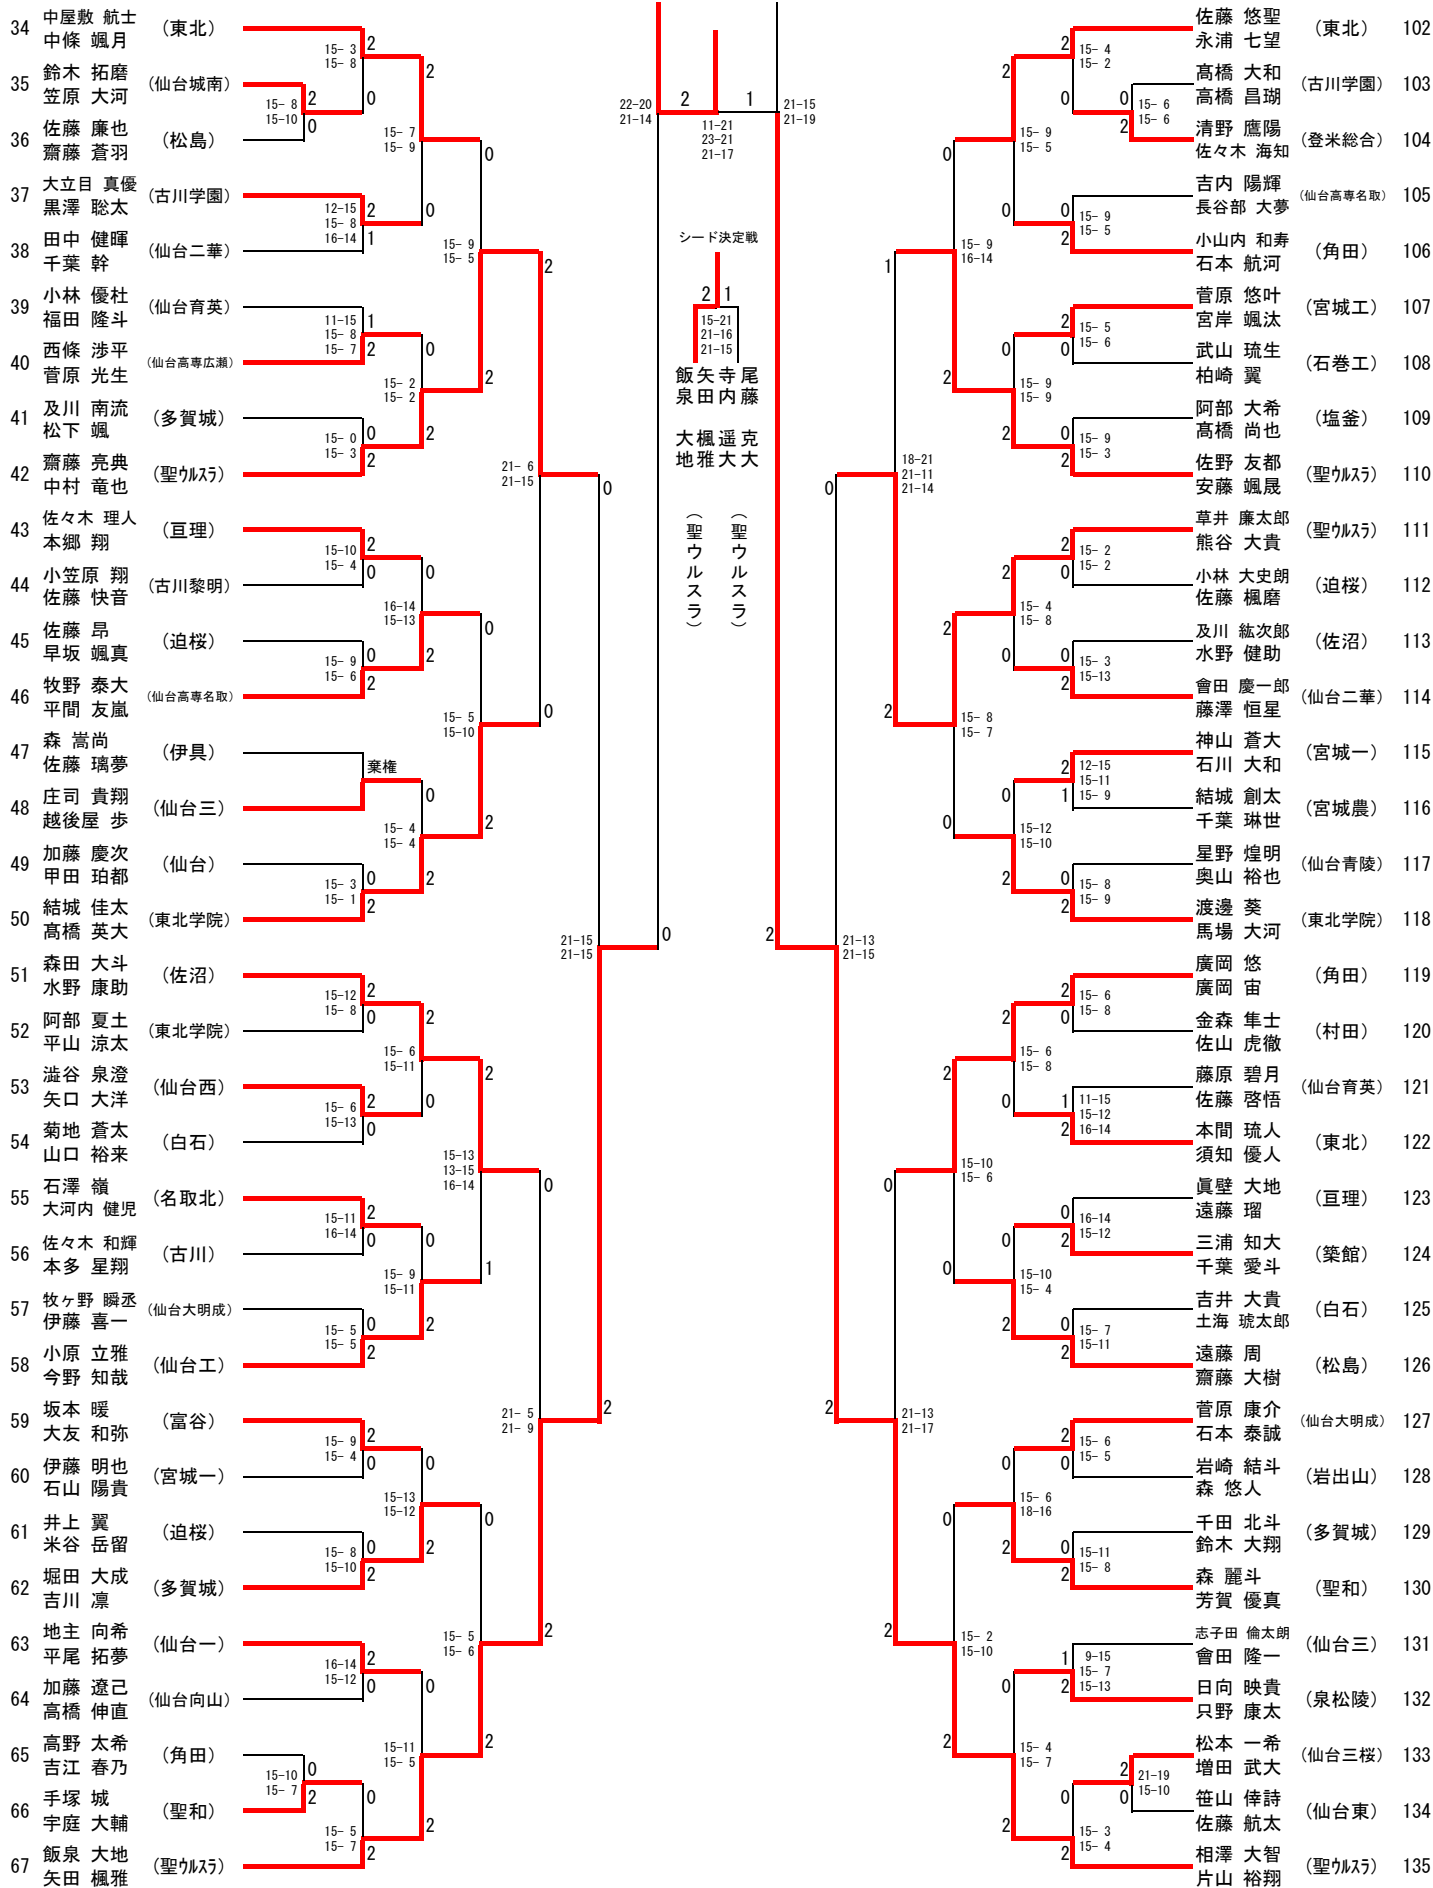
34 中屋敷 航士 中條 颯月 (東北)
35 鈴木 拓磨 笠原 大河 (仙台城南)
36 佐藤 廉也 齋藤 蒼羽 (松島)
37 大立目 真優 黒澤 聡太 (古川学園)
38 田中 健暉 千葉 幹 (仙台二華)
39 小林 優杜 福田 隆斗 (仙台育英)
40 西條 渉平 菅原 光生 (仙台高専広瀬)
41 及川 南流 松下 颯 (多賀城)
42 齋藤 亮典 中村 竜也 (聖ウルスラ)
43 佐々木 理人 本郷 翔 (亘理)
44 小笠原 翔 佐藤 快音 (古川黎明)
45 佐藤 昂 早坂 颯真 (迫桜)
46 牧野 泰大 平間 友嵐 (仙台高専名取)
47 森 嵩尚 佐藤 璃夢 (伊具)
48 庄司 貴翔 越後屋 歩 (仙台三)
49 加藤 慶次 甲田 珀都 (仙台)
50 結城 佳太 高橋 英大 (東北学院)
51 森田 大斗 水野 康助 (佐沼)
52 阿部 夏土 平山 涼太 (東北学院)
53 澁谷 泉澄 矢口 大洋 (仙台西)
54 菊地 蒼太 山口 裕来 (白石)
55 石澤 嶺 大河内 健児 (名取北)
56 佐々木 和輝 本多 星翔 (古川)
57 牧ヶ野 瞬丞 伊藤 喜一 (仙台大明成)
58 小原 立雅 今野 知哉 (仙台工)
59 坂本 暖 大友 和弥 (富谷)
60 伊藤 明也 石山 陽貴 (宮城一)
61 井上 翼 米谷 岳留 (迫桜)
62 堀田 大成 吉川 凛 (多賀城)
63 地主 向希 平尾 拓夢 (仙台一)
64 加藤 遼己 高橋 伸直 (仙台向山)
65 高野 太希 吉江 春乃 (角田)
66 手塚 城 宇庭 大輔 (聖和)
67 飯泉 大地 矢田 楓雅 (聖ウルスラ)

15- 3 15- 8 2 0
15- 8 15-10 2 0
15- 7 15- 9 2 0
12-15 15- 8 16-14 2 1
15- 9 15- 5 2 0
11-15 15- 8 15- 7 1 2
15- 2 15- 2 0 2
15- 0 15- 3 0 2
21- 6 21-15 2 0
15-10 15- 4 2 0
16-14 15-13 0 2
15- 9 15- 6 0 2
15- 5 15-10 0 2
棄権
15- 4 15- 4 0 2
15- 3 15- 1 0 2
21-15 21-15 0
15-12 15- 8 2 0
15- 6 15-11 2 0
15- 6 15-13 2 0
15-13 13-15 16-14 2 1
15-11 16-14 2 0
15- 9 15-11 0 2
15- 5 15- 5 0 2
21- 5 21- 9 0 2
15- 9 15- 4 2 0
15-13 15-12 0 2
15- 8 15-10 0 2
15- 5 15- 6 0 2
16-14 15-12 2 0
15-11 15- 5 0 2
15-10 15- 7 0 2
15- 5 15- 7 0 2

22-20 21-14 2 1 11-21 23-21 21-17 21-15 21-19
シード決定戦
2 1
15-21 21-16 21-15
飯泉 大地 (聖ウルスラ)
矢田 楓雅
寺内 遥大 (聖ウルスラ)
尾藤 克大

佐藤 悠聖 永浦 七望 (東北) 102
高橋 大和 高橋 昌瑚 (古川学園) 103
清野 鷹陽 佐々木 海知 (登米総合) 104
吉内 陽輝 長谷部 大夢 (仙台高専名取) 105
小山内 和寿 石本 航河 (角田) 106
菅原 悠叶 宮岸 颯汰 (宮城工) 107
武山 琉生 柏崎 翼 (石巻工) 108
阿部 大希 高橋 尚也 (塩釜) 109
佐野 友都 安藤 颯晟 (聖ウルスラ) 110
草井 廉太郎 熊谷 大貴 (聖ウルスラ) 111
小林 大史朗 佐藤 楓磨 (迫桜) 112
及川 紘次郎 水野 健助 (佐沼) 113
會田 慶一郎 藤澤 恒星 (仙台二華) 114
神山 蒼大 石川 大和 (宮城一) 115
結城 創太 千葉 琳世 (宮城農) 116
星野 煌明 奥山 裕也 (仙台青陵) 117
渡邊 葵 馬場 大河 (東北学院) 118
廣岡 悠 廣岡 宙 (角田) 119
金森 隼士 佐山 虎徹 (村田) 120
藤原 碧月 佐藤 啓悟 (仙台育英) 121
本間 琉人 須知 優人 (東北) 122
眞壁 大地 遠藤 瑠 (亘理) 123
三浦 知大 千葉 愛斗 (築館) 124
吉井 大貴 土海 琥太郎 (白石) 125
遠藤 周 齋藤 大樹 (松島) 126
菅原 康介 石本 泰誠 (仙台大明成) 127
岩崎 結斗 森 悠人 (岩出山) 128
千田 北斗 鈴木 大翔 (多賀城) 129
森 麗斗 芳賀 優真 (聖和) 130
志子田 倫太朗 會田 隆一 (仙台三) 131
日向 映貴 只野 康太 (泉松陵) 132
松本 一希 増田 武大 (仙台三桜) 133
笹山 倖詩 佐藤 航太 (仙台東) 134
相澤 大智 片山 裕翔 (聖ウルスラ) 135

15- 4 15- 2 2 0
15- 6 15- 6 0 2
15- 9 15- 5 2 0
15- 9 15- 5 0 2
15- 9 16-14 0 2
15- 5 15- 6 2 0
15- 9 15- 9 0 2
15- 9 15- 3 0 2
18-21 21-11 21-14 1 2 0
15- 2 15- 2 2 0
15- 4 15- 8 2 0
15- 3 15-13 0 2
15- 8 15- 7 2 0
12-15 15-11 15- 9 2 1
15-12 15-10 0 2
15- 8 15- 9 0 2
21-13 21-15 2
15- 6 15- 8 2 0
15- 6 15- 8 2 0
11-15 15-12 16-14 1 2
15-10 15- 6 2 0
16-14 15-12 0 2
15-10 15- 4 0 2
15- 7 15-11 0 2
21-13 21-17 2 0
15- 6 15- 5 2 0
15- 6 18-16 0 2
15-11 15- 8 0 2
15- 2 15-10 0 2
9-15 15- 7 15-13 1 2
15- 4 15- 7 0 2
21-19 15-10 2 0
15- 3 15- 4 0 2